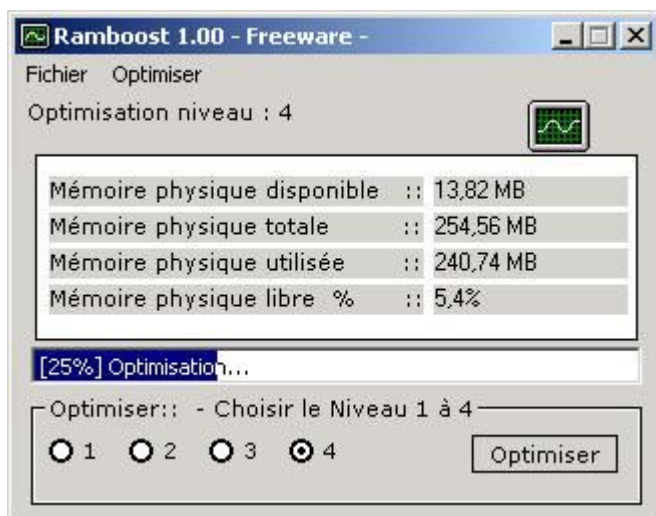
Ramboost 1.00 - Freeware -

Fichier Optimiser

Optimisation niveau : 4

| | | |
|---|---|---|
| Mémoire physique disponible | :: | 13,82 MB |
| Mémoire physique totale | :: | 254,56 MB |
| Mémoire physique utilisée | :: | 240,74 MB |
| Mémoire physique libre % | :: | 5,4% |

[25%] Optimisation...

Optimiser:: - Choisir le Niveau 1 à 4

1 2 3 4

Optimiser